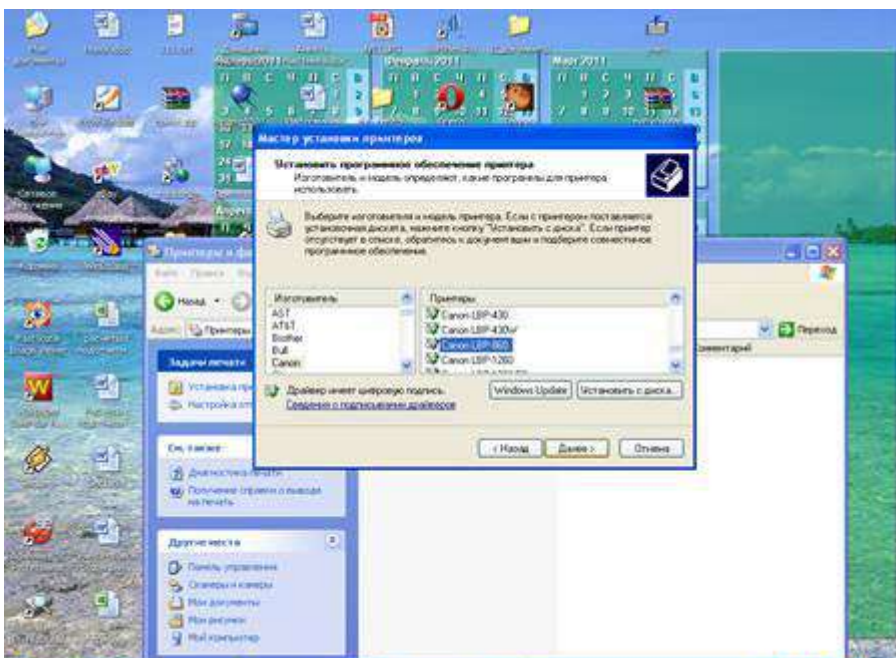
Мастер установки принтеров

Установить программное обеспечение принтера
Изготовитель и модель определяют, какие программы для принтера использовать.

Выберите изготовителя и модель принтера. Если с принтером поставляется установочный диск, нажмите кнопку "Установить с диска". Если принтер отсутствует в списке, обратитесь к документации и подберите совместимое программное обеспечение.

| Изготовитель | Принтеры |
|---|---|
| AST | Canon LBP-430 |
| AT&T | Canon LBP-430w |
| Brother | Canon LBP-860 |
| Bull | Canon LBP-1260 |
| Canon | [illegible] |

Драйвер имеет цифровую подпись.
Сведения о подписывании драйверов

Windows Update
Установить с диска...

< Назад
Далее >
Отмена

Февраль 2011
Март 2011

Принтеры и факсы
Назад
Адрес
Принтеры
Переход
Комментарий

Задачи печати
Установка при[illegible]
Настройка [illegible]

См. также
Диагностика печати
Получение справки о выводе на печать

Другие места
Панель управления
Сканеры и камеры
Мои документы
Мои рисунки
Мой компьютер

Сетевое окружение